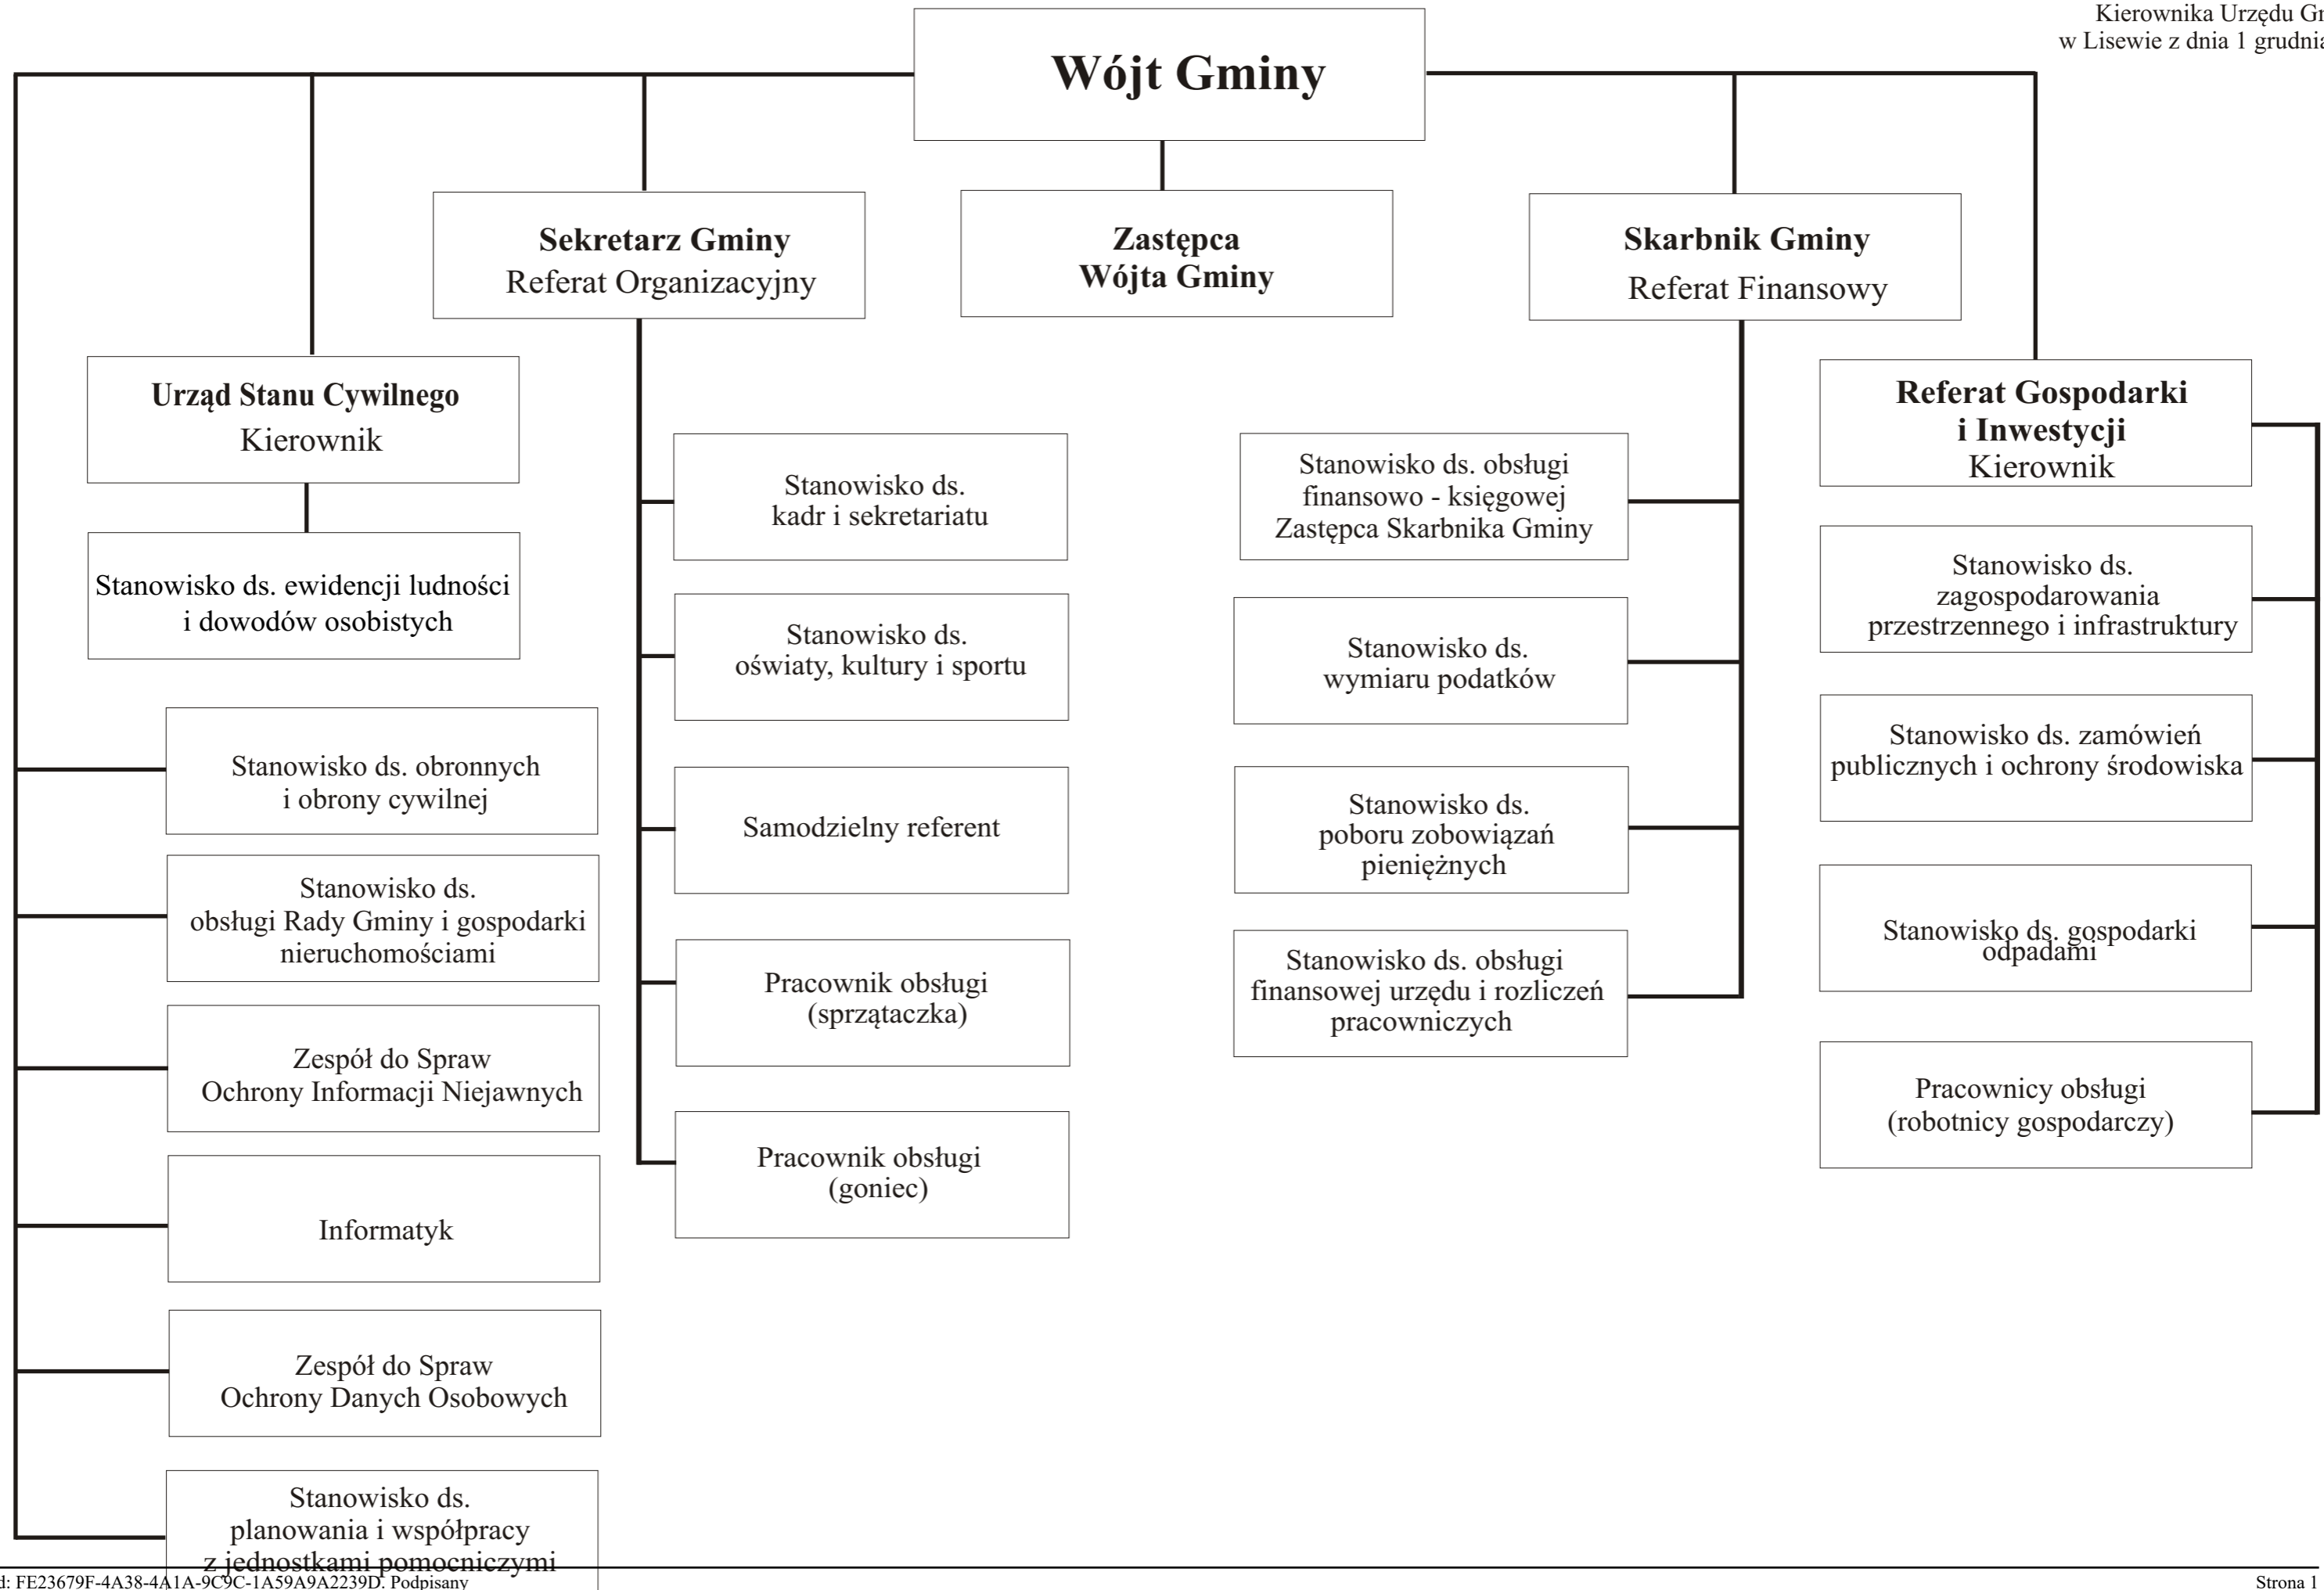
Kierownika Urzędu Gm
w Lisewie z dnia 1 grudnia

Wójt Gminy

Sekretarz Gminy
Referat Organizacyjny

Zastępca
Wójta Gminy

Skarbnik Gminy
Referat Finansowy

Urząd Stanu Cywilnego
Kierownik

Stanowisko ds. ewidencji ludności i dowodów osobistych

Stanowisko ds. obronnych i obrony cywilnej

Stanowisko ds. obsługi Rady Gminy i gospodarki nieruchomościami

Zespół do Spraw Ochrony Informacji Niejawnych

Informatyk

Zespół do Spraw Ochrony Danych Osobowych

Stanowisko ds. planowania i współpracy z jednostkami pomocniczymi

Stanowisko ds. kadr i sekretariatu

Stanowisko ds. oświaty, kultury i sportu

Samodzielny referent

Pracownik obsługi (sprzątaczka)

Pracownik obsługi (goniec)

Stanowisko ds. obsługi finansowo - księgowej Zastępca Skarbnika Gminy

Stanowisko ds. wymiaru podatków

Stanowisko ds. poboru zobowiązań pieniężnych

Stanowisko ds. obsługi finansowej urzędu i rozliczeń pracowniczych

Referat Gospodarki i Inwestycji
Kierownik

Stanowisko ds. zagospodarowania przestrzennego i infrastruktury

Stanowisko ds. zamówień publicznych i ochrony środowiska

Stanowisko ds. gospodarki odpadami

Pracownicy obsługi (robotnicy gospodarczy)

d: FE23679F-4A38-4A1A-9C9C-1A59A9A2239D. Podpisany

Strona 1